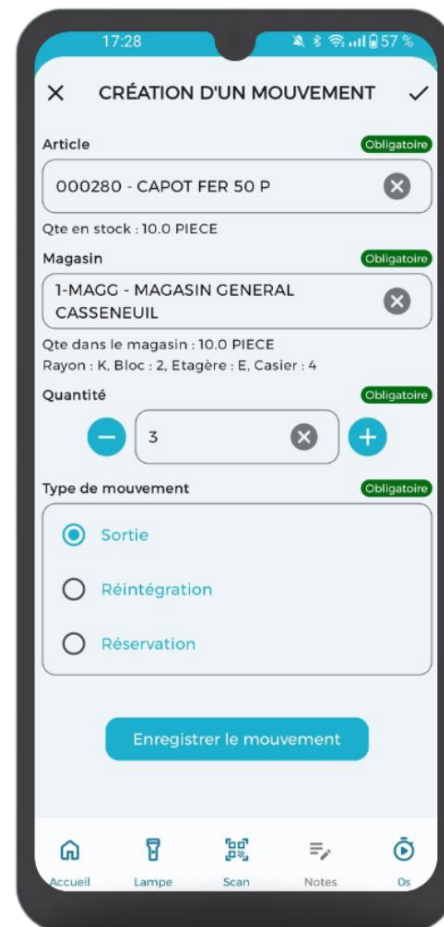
17:28 57 %

CRÉATION D'UN MOUVEMENT

Article
Obligatoire
000280 - CAPOT FER 50 P
Qte en stock : 10.0 PIECE

Magasin
Obligatoire
1-MAGG - MAGASIN GENERAL CASSENEUIL
Qte dans le magasin : 10.0 PIECE
Rayon : K, Bloc : 2, Etagère : E, Casier : 4

Quantité
Obligatoire
3

Type de mouvement
Obligatoire
Sortie
Réintégration
Réservation

Enregistrer le mouvement

Accueil
Lampe
Scan
Notes
Os